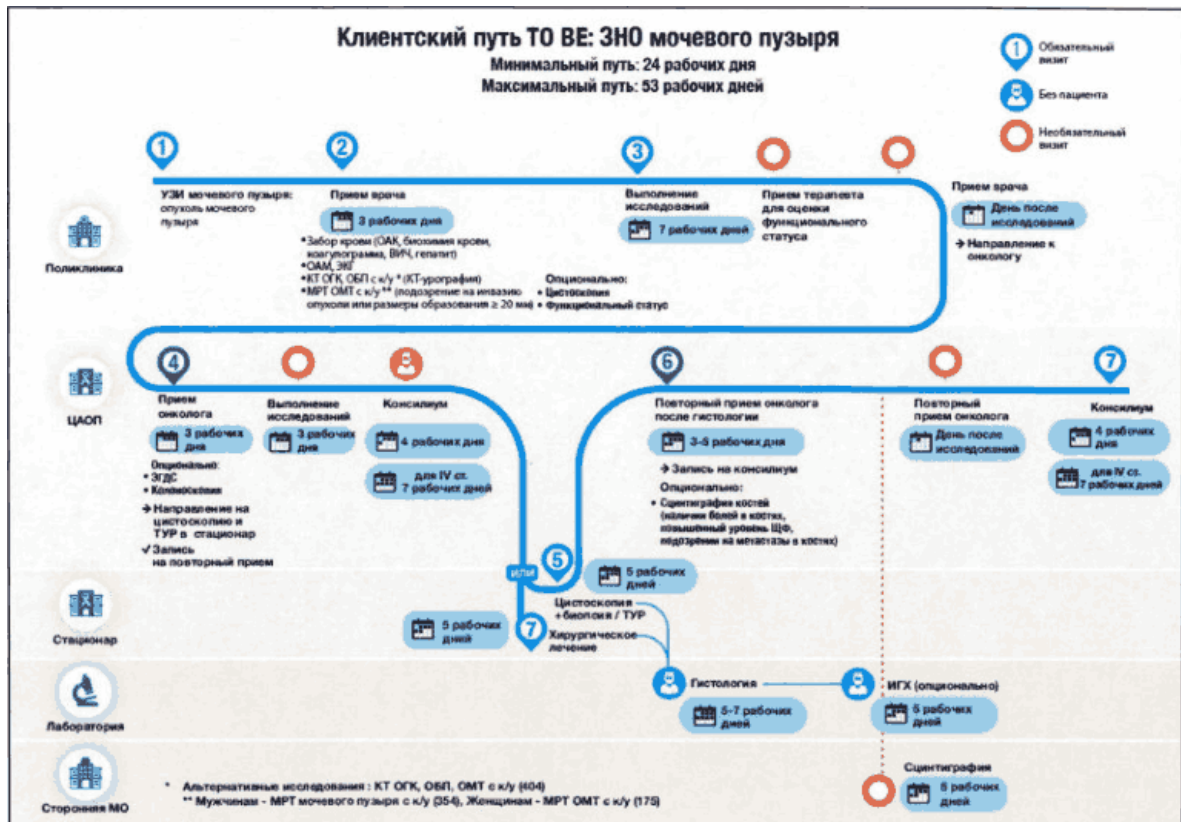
Клиентский путь TO BE: ЗНО мочевого пузыря
Минимальный путь: 24 рабочих дня
Максимальный путь: 53 рабочих дней

1 Обязательный визит
Без пациента
Необязательный визит

Поликлиника

1
УЗИ мочевого пузыря: опухоль мочевого пузыря

2
Прием врача
3 рабочих дня
•Забор крови (ОАК, биохимия крови, коагулограмма, ВИЧ, гепатит)
•ОАМ, ЭКГ
•КТ ОГК, ОБП с к/у * (КТ-урография)
•МРТ ОМТ с к/у ** (подозрение на инвазию опухоли или размеры образования ≥ 20 мм)

Опционально:
• Цистоскопия
• Функциональный статус

3
Выполнение исследований
7 рабочих дней

Прием терапевта для оценки функционального статуса

Прием врача
День после исследований
→ Направление к онкологу

ЦАОП

4
Прием онколога
3 рабочих дня
Опционально:
• ЭГДС
• Колоноскопия
→ Направление на цистоскопию и ТУР в стационар
✓ Запись на повторный прием

Выполнение исследований
3 рабочих дня

Консилиум
4 рабочих дня
для IV ст. 7 рабочих дней

6
Повторный прием онколога после гистологии
3-5 рабочих дня
→ Запись на консилиум
Опционально:
• Сцинтиграфия костей (наличие болей в костях, повышенный уровень ЩФ, подозрение на метастазы в костях)

Повторный прием онколога
День после исследований

7
Консилиум
4 рабочих дня
для IV ст. 7 рабочих дней

Стационар

или
5
5 рабочих дней
Цистоскопия + биопсия / ТУР
7
5 рабочих дней
Хирургическое лечение

Лаборатория

Гистология
5-7 рабочих дней

ИГХ (опционально)
5 рабочих дней

Сторонняя МО

* Альтернативные исследования : КТ ОГК, ОБП, ОМТ с к/у (404)
** Мужчинам - МРТ мочевого пузыря с к/у (354), Женщинам - МРТ ОМТ с к/у (175)

Сцинтиграфия
5 рабочих дней